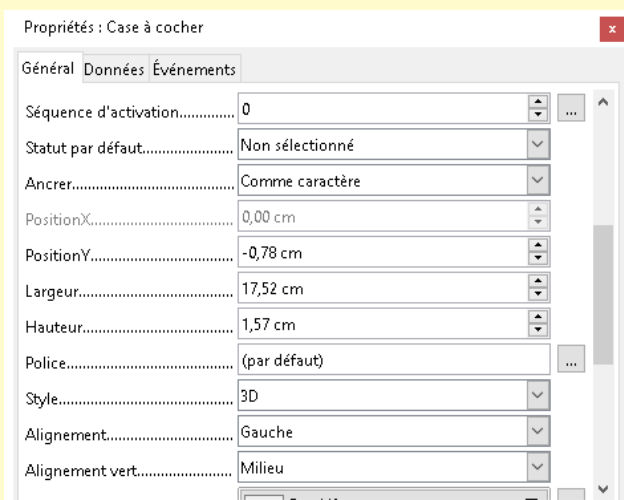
Propriétés : Case à cocher

Général Données Événements

Séquence d'activation............ 0 ...

Statut par défaut...................... Non sélectionné

Ancrer......................................... Comme caractère

PositionX................................... 0,00 cm

PositionY................................... -0,78 cm

Largeur....................................... 17,52 cm

Hauteur...................................... 1,57 cm

Police.......................................... (par défaut) ...

Style............................................ 3D

Alignement................................. Gauche

Alignement vert......................... Milieu

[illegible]